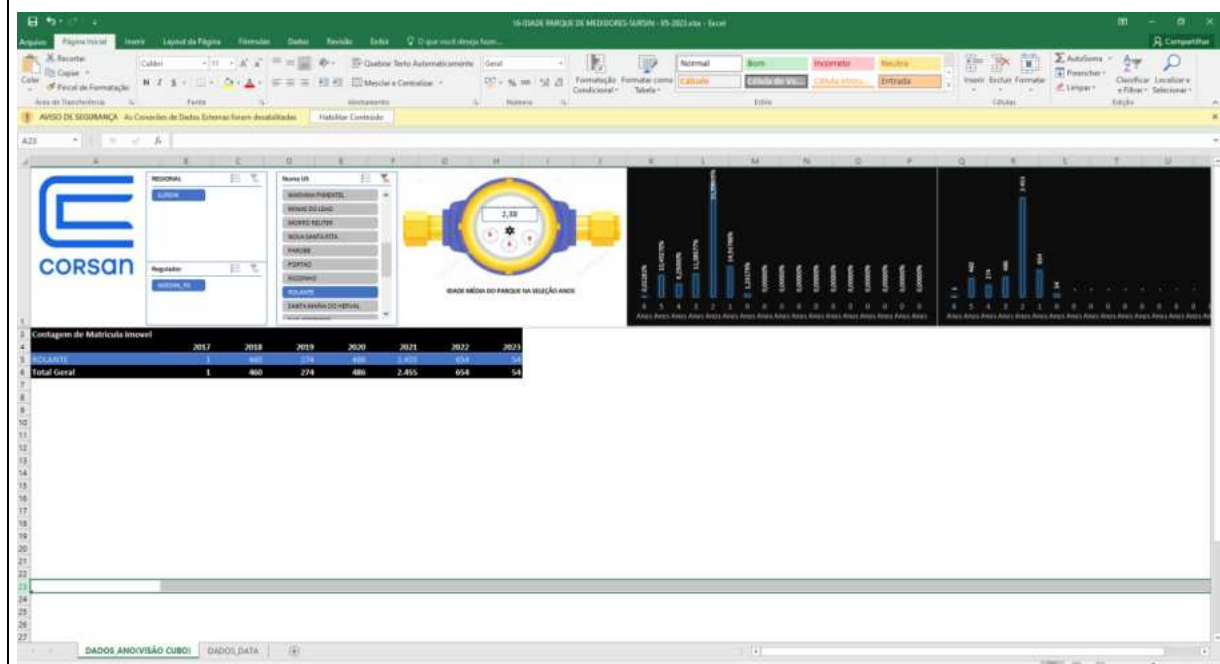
16-IDADE PARQUE DE MEDIDORES-SURSIN - 05-2023.xlsx - Excel

Arquivo Página Inicial Inserir Layout da Página Fórmulas Dados Revisão Exibir O que você deseja fazer...

Compartilhar

Recortar Copiar Pincel de Formatação Área de Transferência Fonte Calibri 11 Quebrar Texto Automaticamente Mesclar e Centralizar Alinhamento Geral Número Formatação Condicional Formatar como Tabela Normal Bom Incorreto Neutra Cálculo Célula de Ve... Célula Vincu... Entrada Estilo Inserir Excluir Formatar Células AutoSoma Preencher Limpar Classificar e Filtrar Localizar e Selecionar Edição

AVISO DE SEGURANÇA As Conexões de Dados Externas foram desabilitadas Habilitar Conteúdo

A23

CORSAN

REGIONAL
SURSIN

Regulador
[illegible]

Nome UA
MARIANA PIMENTEL
MINAS DO LEAO
MORRO REUTER
NOVA SANTA RITA
PAROBE
PORTAO
RIOZINHO
ROLANTE
SANTA MARIA DO HERVAL

2,38

IDADE MÉDIA DO PARQUE NA SELEÇÃO ANOS

0,0212%
10,4927%
6,2500%
11,0857%
55,9993%
14,9179%
1,2107%
0,0000%

6 5 4 3 2 1 0 0 0 0 0 0 0 0 0 0 0
Anos Anos Anos Anos Anos Anos Anos Anos Anos Anos Anos Anos Anos Anos Anos Anos Anos

1 460 274 486 2.455 654 54

6 5 4 3 2 1 0 0 0 0 0 0 0 0 0 0 0
Anos Anos Anos Anos Anos Anos Anos Anos Anos Anos Anos Anos Anos Anos Anos Anos Anos

| Contagem de Matricula Imovel | 2017 | 2018 | 2019 | 2020 | 2021 | 2022 | 2023 |
|---|---|---|---|---|---|---|---|
| ROLANTE | 1 | 460 | 274 | 486 | 2.455 | 654 | 54 |
| Total Geral | 1 | 460 | 274 | 486 | 2.455 | 654 | 54 |

DADOS_ANO(VISÃO CUBO) DADOS_DATA